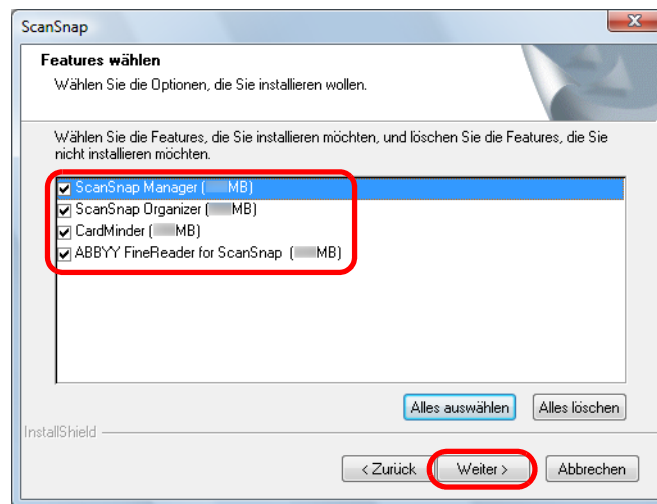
ScanSnap

Features wählen

Wählen Sie die Optionen, die Sie installieren wollen.

Wählen Sie die Features, die Sie installieren möchten, und löschen Sie die Features, die Sie nicht installieren möchten.

ScanSnap Manager ([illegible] MB)
ScanSnap Organizer ([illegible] MB)
CardMinder ([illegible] MB)
ABBYY FineReader for ScanSnap ([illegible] MB)

Alles auswählen
Alles löschen

InstallShield

< Zurück
Weiter >
Abbrechen